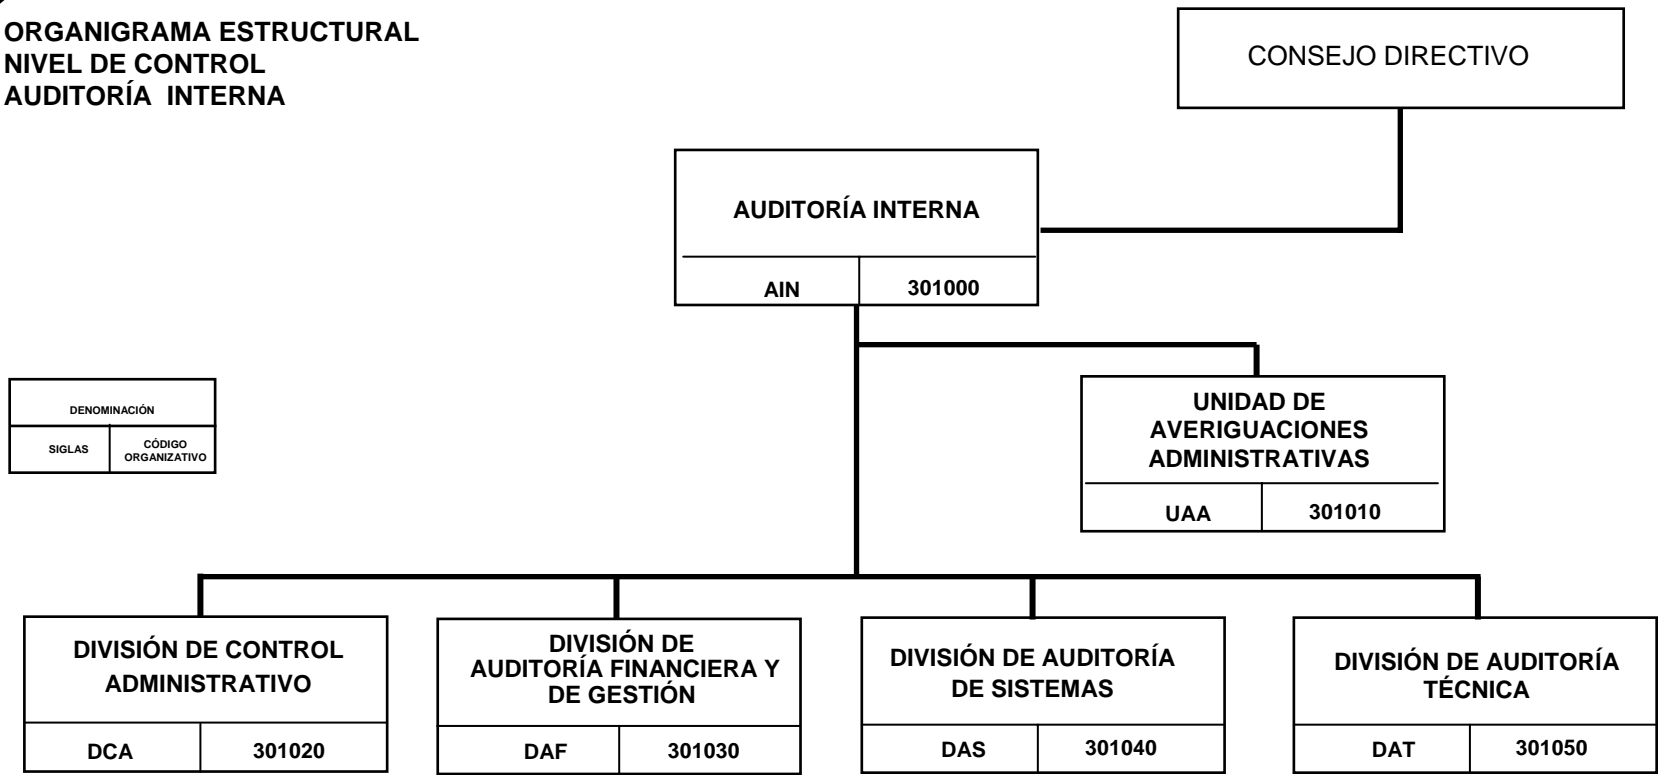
ORGANIGRAMA ESTRUCTURAL
NIVEL DE CONTROL
AUDITORÍA INTERNA

CONSEJO DIRECTIVO

AUDITORÍA INTERNA

AIN | 301000

DENOMINACIÓN

SIGLAS | CÓDIGO ORGANIZATIVO

UNIDAD DE AVERIGUACIONES ADMINISTRATIVAS

UAA | 301010

DIVISIÓN DE CONTROL ADMINISTRATIVO

DCA | 301020

DIVISIÓN DE AUDITORÍA FINANCIERA Y DE GESTIÓN

DAF | 301030

DIVISIÓN DE AUDITORÍA DE SISTEMAS

DAS | 301040

DIVISIÓN DE AUDITORÍA TÉCNICA

DAT | 301050